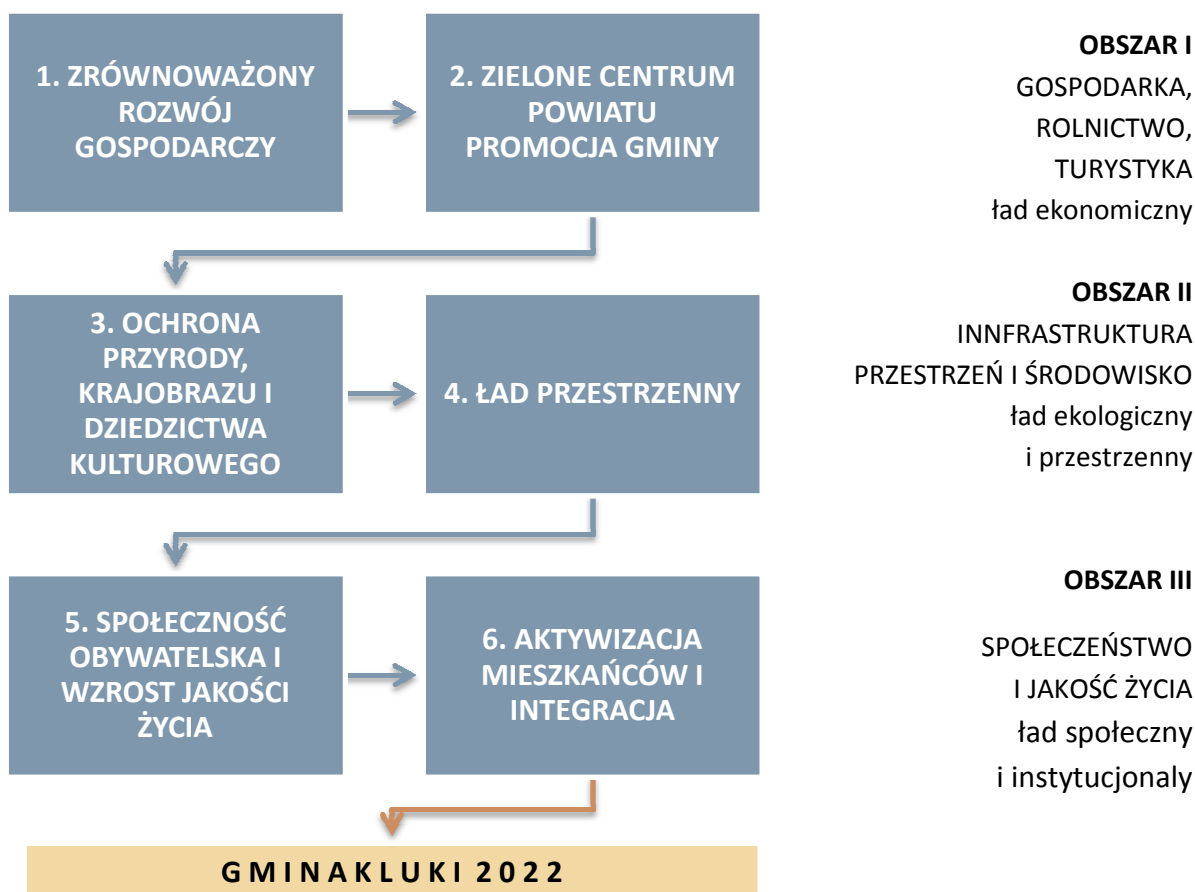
1. ZRÓWNOWAŻONY ROZWÓJ GOSPODARCZY

2. ZIELONE CENTRUM POWIATU PROMOCJA GMINY

OBSZAR I
GOSPODARKA, ROLNICTWO, TURYSTYKA
ład ekonomiczny

3. OCHRONA PRZYRODY, KRAJOBRAZU I DZIEDZICTWA KULTUROWEGO

4. ŁAD PRZESTRZENNY

OBSZAR II
INNFRASTRUKTURA
PRZESTRZEŃ I ŚRODOWISKO
ład ekologiczny
i przestrzenny

5. SPOŁECZNOŚĆ OBYWATELSKA I WZROST JAKOŚCI ŻYCIA

6. AKTYWIZACJA MIESZKAŃCÓW I INTEGRACJA

OBSZAR III

SPOŁECZEŃSTWO
I JAKOŚĆ ŻYCIA
ład społeczny
i instytucjonaly

GMINAKLUKI 2022